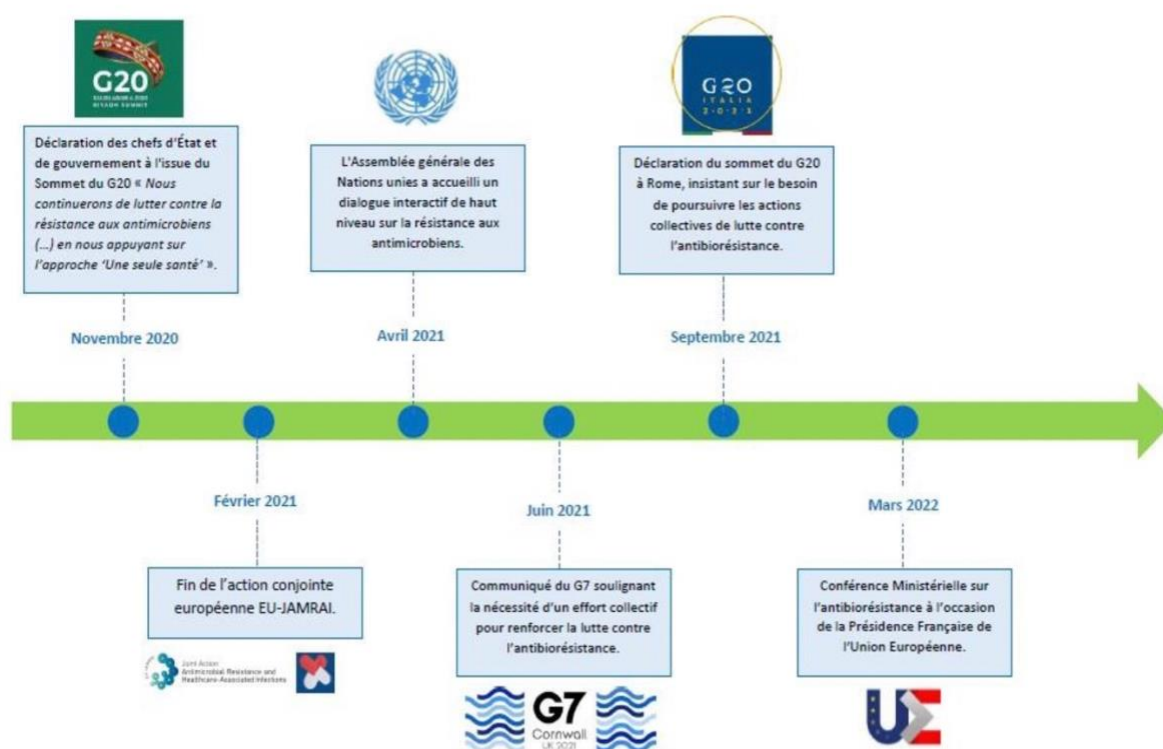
G20
RIYADH SUMMIT

Déclaration des chefs d'État et de gouvernement à l'issue du Sommet du G20 « *Nous continuerons de lutter contre la résistance aux antimicrobiens (...) en nous appuyant sur l'approche 'Une seule santé'* ».

Novembre 2020

L'Assemblée générale des Nations unies a accueilli un dialogue interactif de haut niveau sur la résistance aux antimicrobiens.

Avril 2021

G20
ITALIA
2021

Déclaration du sommet du G20 à Rome, insistant sur le besoin de poursuivre les actions collectives de lutte contre l'antibiorésistance.

Septembre 2021

Février 2021

Fin de l'action conjointe européenne EU-JAMRAI.

Joint Action
Antimicrobial Resistance and Healthcare-Associated Infections

Juin 2021

Communiqué du G7 soulignant la nécessité d'un effort collectif pour renforcer la lutte contre l'antibiorésistance.

G7
Cornwall
UK 2021

Mars 2022

Conférence Ministérielle sur l'antibiorésistance à l'occasion de la Présidence Française de l'Union Européenne.

UE